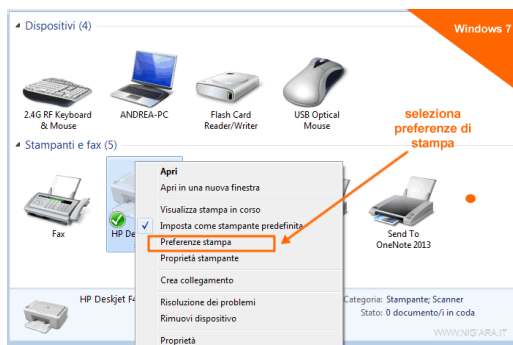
Dispositivi (4)

Windows 7

2.4G RF Keyboard & Mouse

ANDREA-PC

Flash Card Reader/Writer

USB Optical Mouse

seleziona preferenze di stampa

Stampanti e fax (5)

Fax

HP De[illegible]

Apri
Apri in una nuova finestra
Visualizza stampa in corso
Imposta come stampante predefinita
Preferenze stampa
Proprietà stampante
Crea collegamento
Risoluzione dei problemi
Rimuovi dispositivo
Proprietà

Send To OneNote 2013

HP Deskjet F4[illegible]

Categoria: Stampante; Scanner
Stato: 0 documento/i in coda

WWW.NIG'ARA.IT